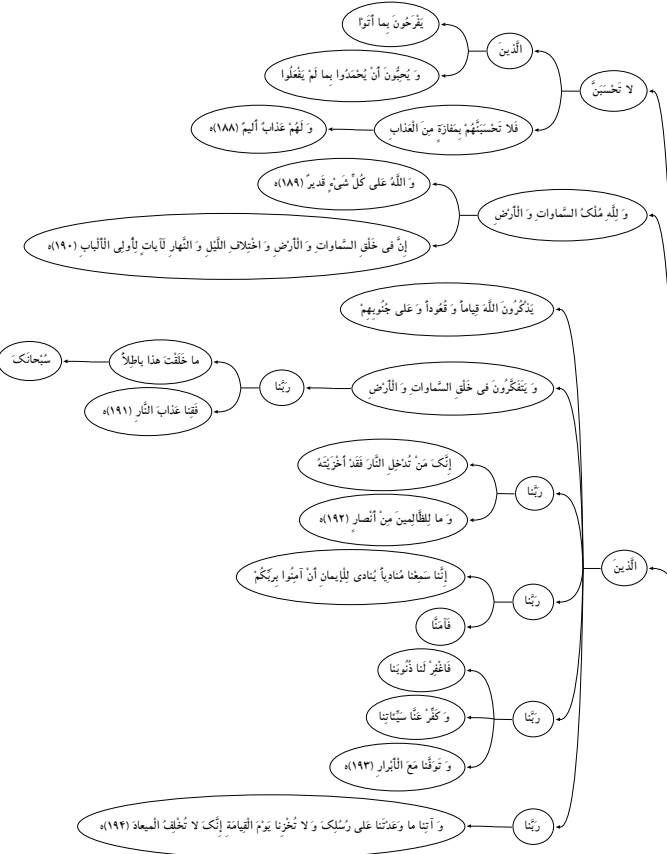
لا تَحْسَبَنَّ

الَّذينَ

يَفْرَحُونَ بِما أَتَوْا

وَ يُحِبُّونَ أَنْ يُحْمَدُوا بِما لَمْ يَفْعَلُوا

فَلا تَحْسَبَنَّهُمْ بِمَفازَةٍ مِنَ الْعَذابِ

وَ لَهُمْ عَذابٌ أَليمٌ (١٨٨)ء

وَ لِلَّهِ مُلْكُ السَّماواتِ وَ الْأَرْضِ

وَ اللَّهُ عَلى كُلِّ شَيْءٍ قَديرٌ (١٨٩)ء

إِنَّ في خَلْقِ السَّماواتِ وَ الْأَرْضِ وَ اخْتِلافِ اللَّيْلِ وَ النَّهارِ لَآياتٍ لِأُولِي الْأَلْبابِ (١٩٠)ء

الَّذين

يَذْكُرُونَ اللَّهَ قِياماً وَ قُعُوداً وَ عَلى جُنُوبِهِمْ

وَ يَتَفَكَّرُونَ في خَلْقِ السَّماواتِ وَ الْأَرْضِ

رَبَّنا

ما خَلَقْتَ هذا باطِلاً

سُبْحانَكَ

فَقِنا عَذابَ النَّارِ (١٩١)ء

رَبَّنا

إِنَّكَ مَنْ تُدْخِلِ النَّارَ فَقَدْ أَخْزَيْتَهُ

وَ ما لِلظَّالِمينَ مِنْ أَنْصارٍ (١٩٢)ء

رَبَّنا

إِنَّنا سَمِعْنا مُنادِياً يُنادي لِلْإيمانِ أَنْ آمِنُوا بِرَبِّكُمْ

فَآمَنَّا

رَبَّنا

فَاغْفِرْ لَنا ذُنُوبَنا

وَ كَفِّرْ عَنَّا سَيِّئاتِنا

وَ تَوَفَّنا مَعَ الْأَبْرارِ (١٩٣)ء

رَبَّنا

وَ آتِنا ما وَعَدْتَنا عَلى رُسُلِكَ وَ لا تُخْزِنا يَوْمَ الْقِيامَةِ إِنَّكَ لا تُخْلِفُ الْميعادَ (١٩٤)ء